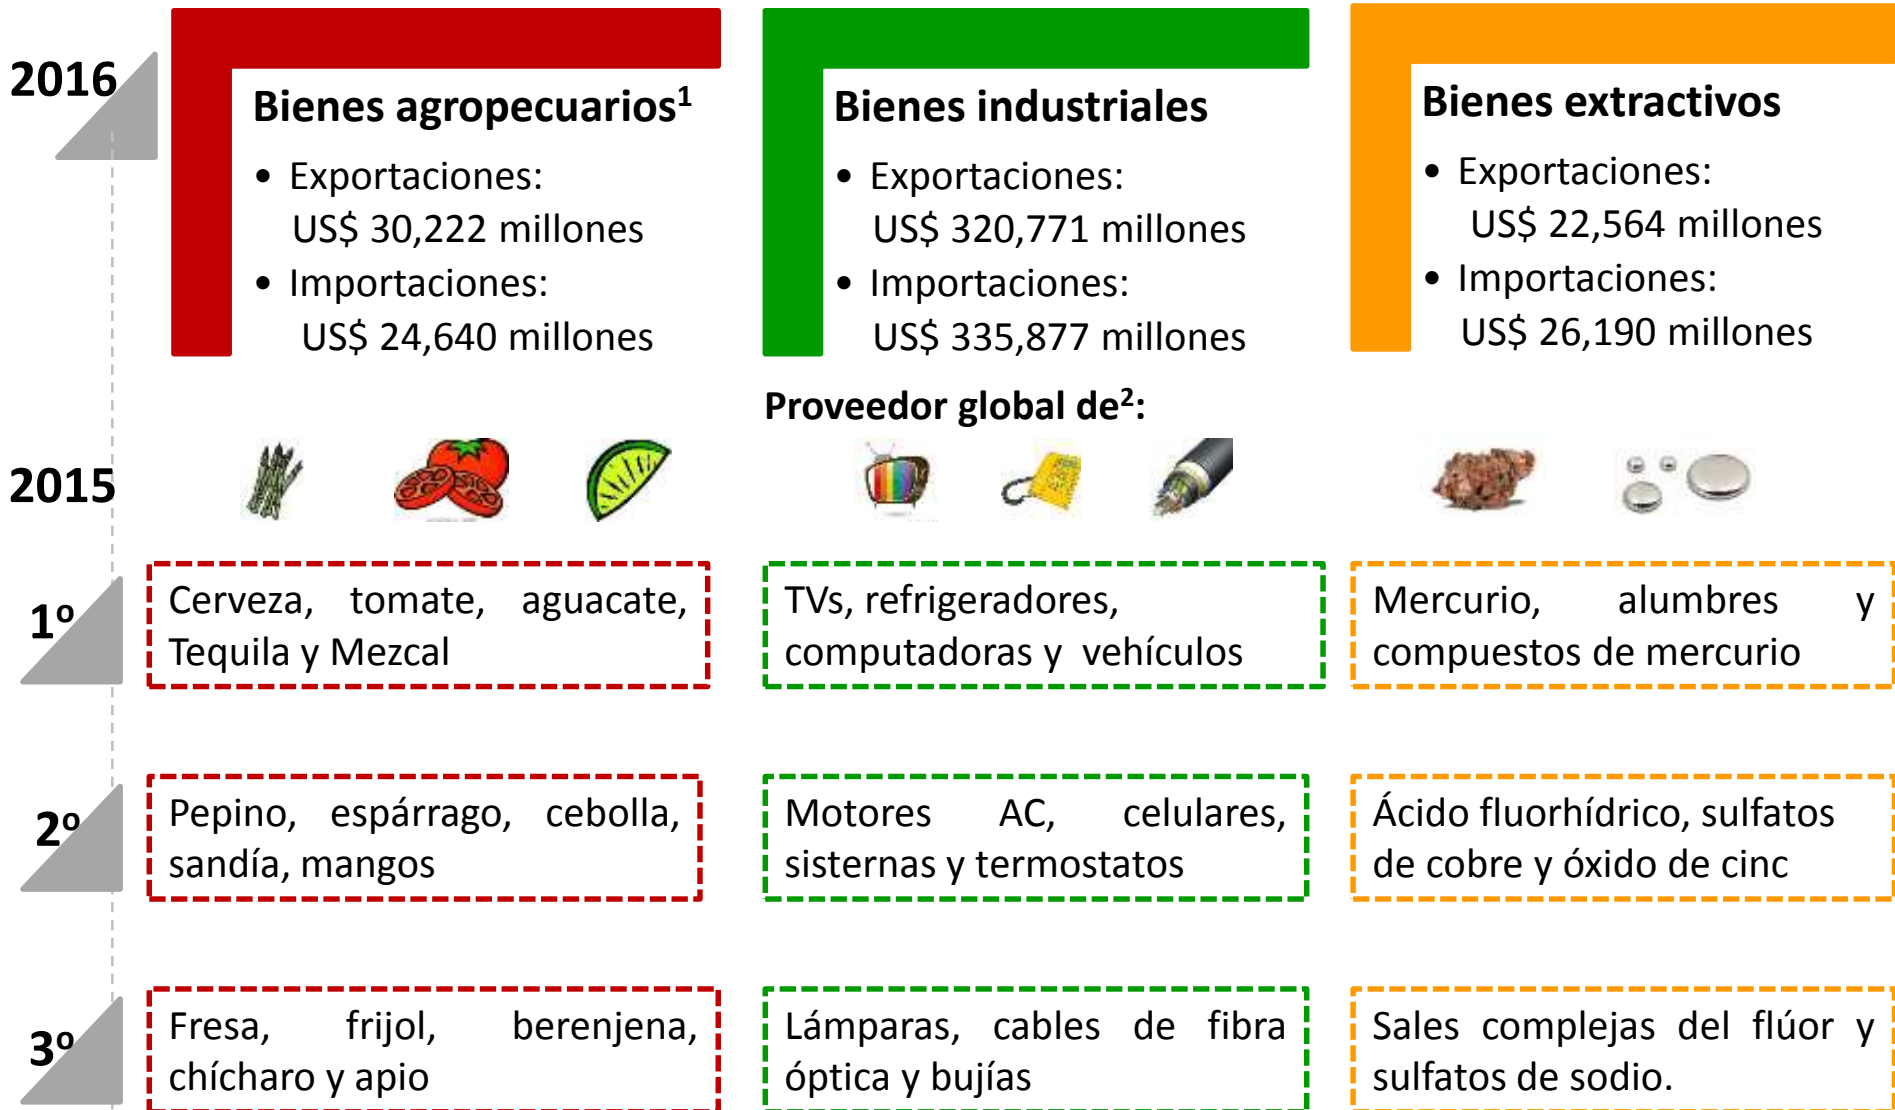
2016

Bienes agropecuarios$^1$
• Exportaciones: US$ 30,222 millones
• Importaciones: US$ 24,640 millones

Bienes industriales
• Exportaciones: US$ 320,771 millones
• Importaciones: US$ 335,877 millones

Bienes extractivos
• Exportaciones: US$ 22,564 millones
• Importaciones: US$ 26,190 millones

Proveedor global de$^2$:

2015

1º
Cerveza, tomate, aguacate, Tequila y Mezcal

TVs, refrigeradores, computadoras y vehículos

Mercurio, alumbres y compuestos de mercurio

2º
Pepino, espárrago, cebolla, sandía, mangos

Motores AC, celulares, sisternas y termostatos

Ácido fluorhídrico, sulfatos de cobre y óxido de cinc

3º
Fresa, frijol, berenjena, chícharo y apio

Lámparas, cables de fibra óptica y bujías

Sales complejas del flúor y sulfatos de sodio.